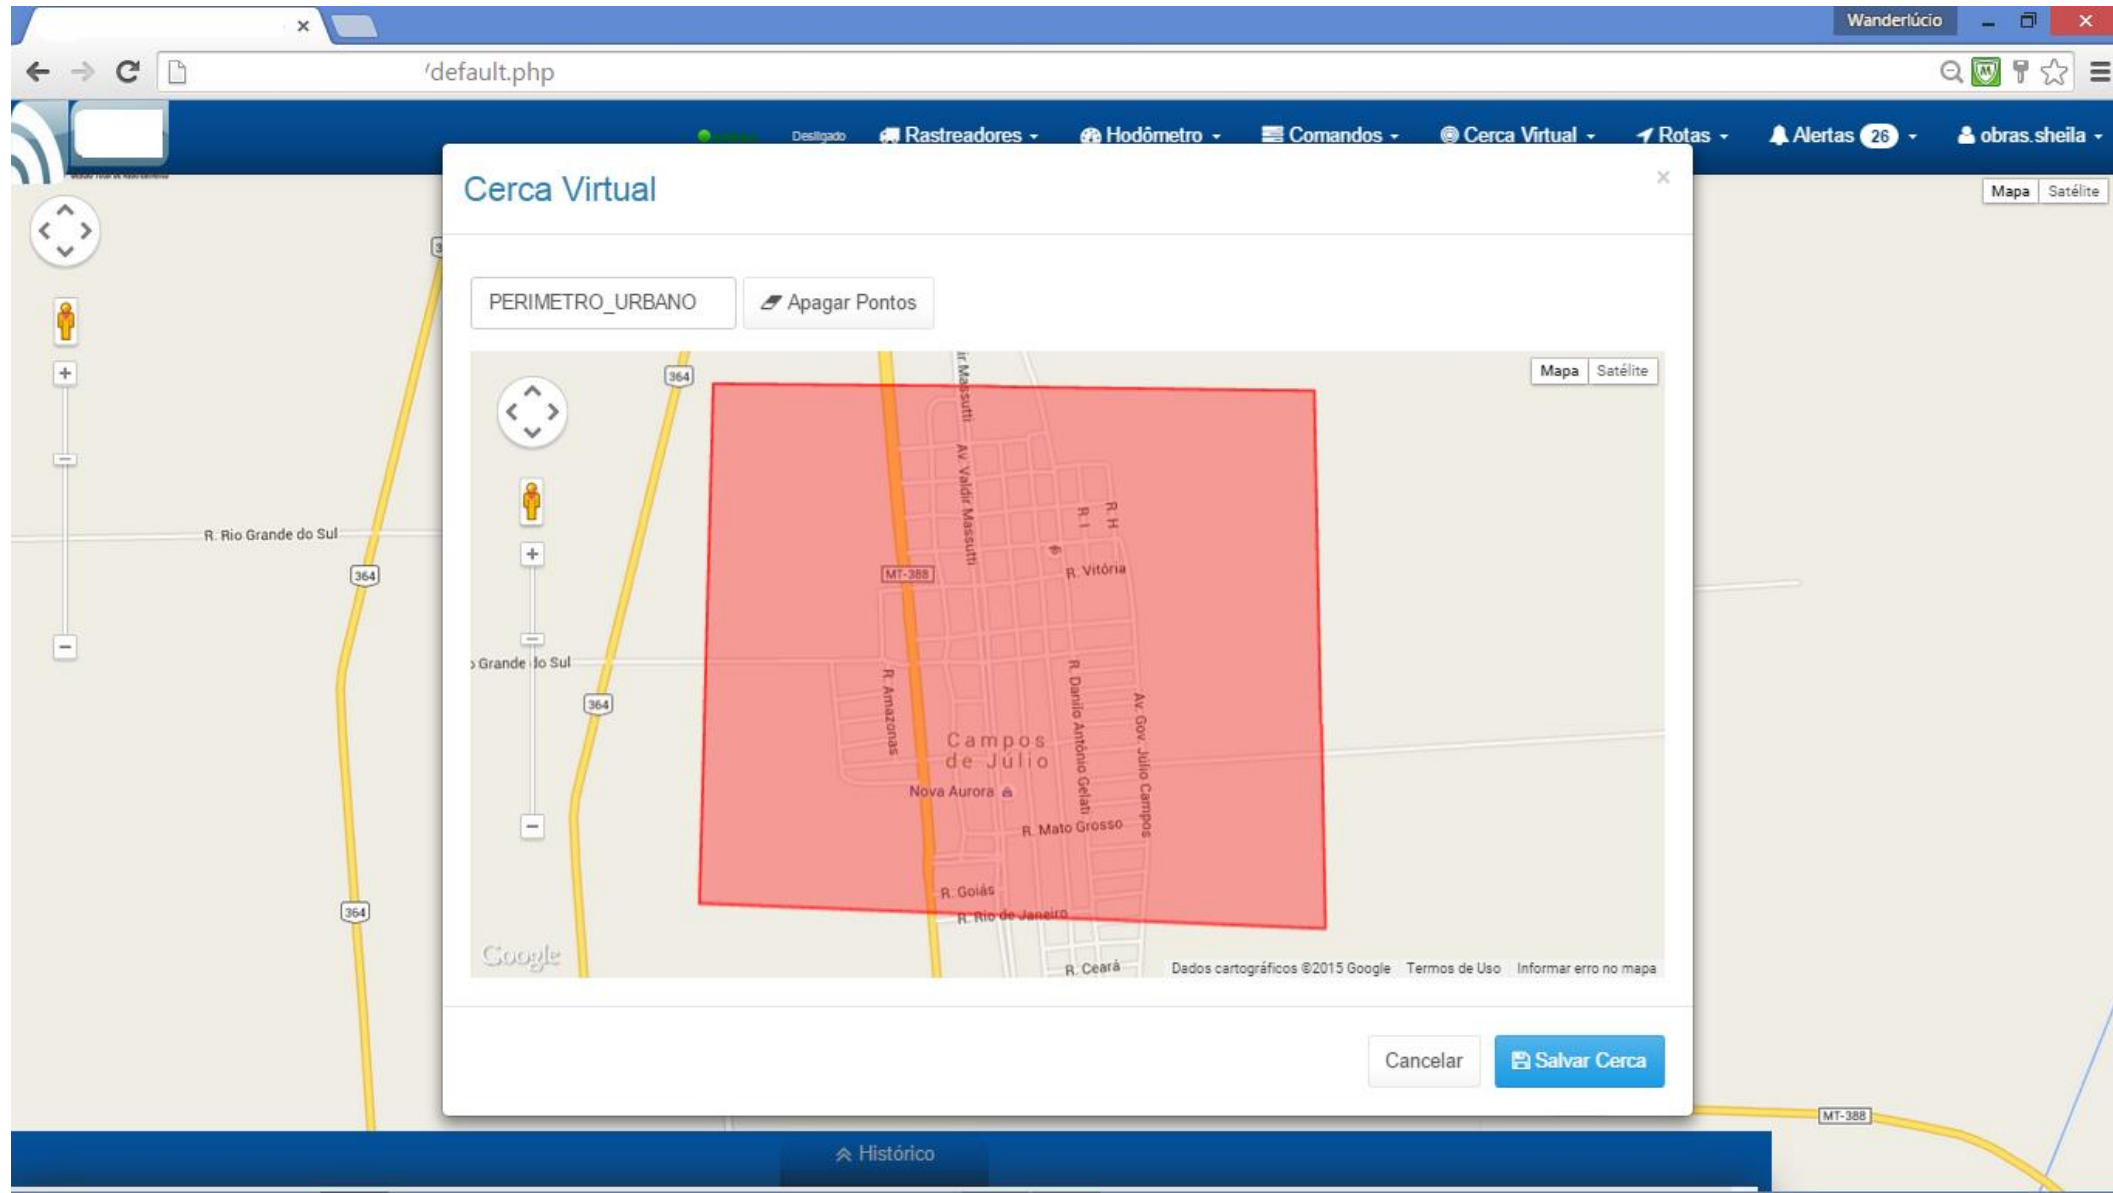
Wanderlúcio

/default.php

Desligado Rastreadores Hodômetro Comandos Cerca Virtual Rotas Alertas 26 obras.sheila

Mapa Satélite

R. Rio Grande do Sul
364
364

Cerca Virtual

×

PERIMETRO_URBANO
Apagar Pontos

Mapa Satélite

364
Av. Valdir Massutti
R. H
R. I
R. Vitória
MT-388
Grande do Sul
364
R. Amazonas
R. Danilo Antônio Gelati
Av. Gov. Júlio Campos
Campos de Júlio
Nova Aurora
R. Mato Grosso
R. Goiás
R. Rio de Janeiro
R. Ceará
Google
Dados cartográficos ©2015 Google Termos de Uso Informar erro no mapa

Cancelar
Salvar Cerca

MT-388

Histórico